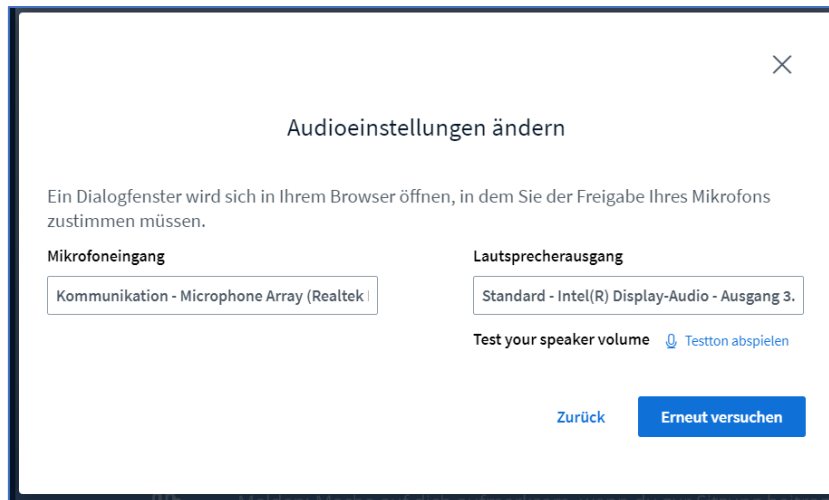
×

Audioeinstellungen ändern

Ein Dialogfenster wird sich in Ihrem Browser öffnen, in dem Sie der Freigabe Ihres Mikrofons zustimmen müssen.

Mikrofoneingang

Kommunikation - Microphone Array (Realtek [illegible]

Lautsprecherausgang

Standard - Intel(R) Display-Audio - Ausgang 3.

Test your speaker volume Testton abspielen

Zurück Erneut versuchen